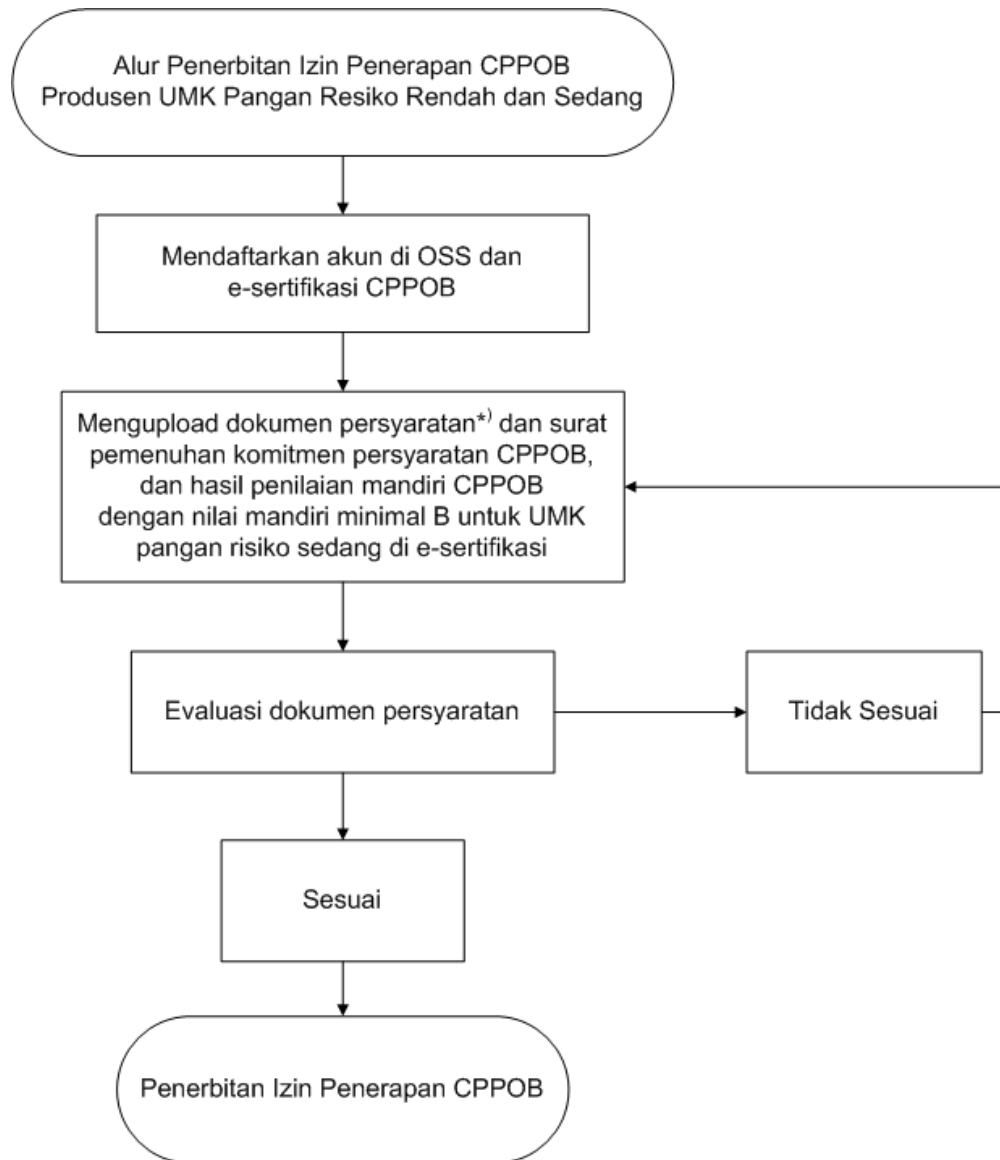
Alur Penerbitan Izin Penerapan CPPOB
Produsen UMK Pangan Resiko Rendah dan Sedang

Mendaftarkan akun di OSS dan e-sertifikasi CPPOB

Mengupload dokumen persyaratan$^{*)}$ dan surat pemenuhan komitmen persyaratan CPPOB, dan hasil penilaian mandiri CPPOB dengan nilai mandiri minimal B untuk UMK pangan risiko sedang di e-sertifikasi

Evaluasi dokumen persyaratan

Tidak Sesuai

Sesuai

Penerbitan Izin Penerapan CPPOB